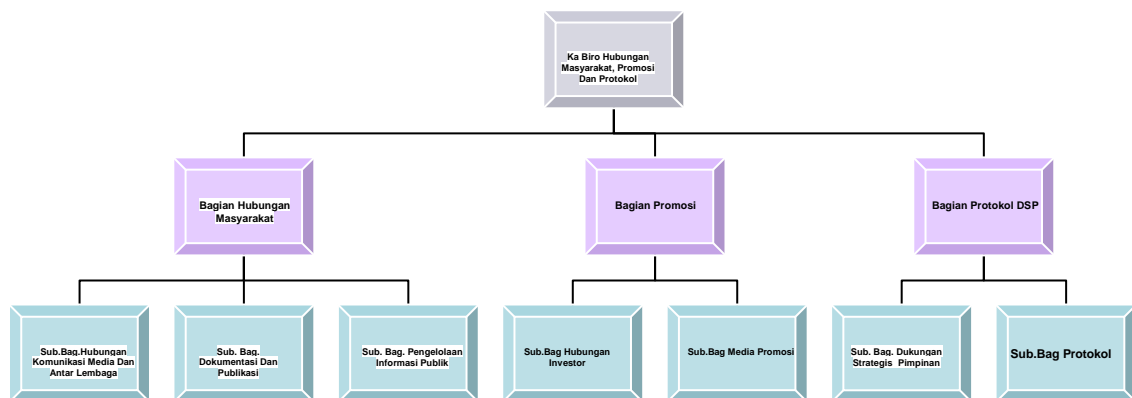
Ka Biro Hubungan Masyarakat, Promosi Dan Protokol

Bagian Hubungan Masyarakat

Bagian Promosi

Bagian Protokol DSP

Sub.Bag.Hubungan Komunikasi Media Dan Antar Lembaga

Sub. Bag. Dokumentasi Dan Publikasi

Sub. Bag. Pengelolaan Informasi Publik

Sub.Bag Hubungan Investor

Sub.Bag Media Promosi

Sub. Bag. Dukungan Strategis Pimpinan

Sub.Bag Protokol